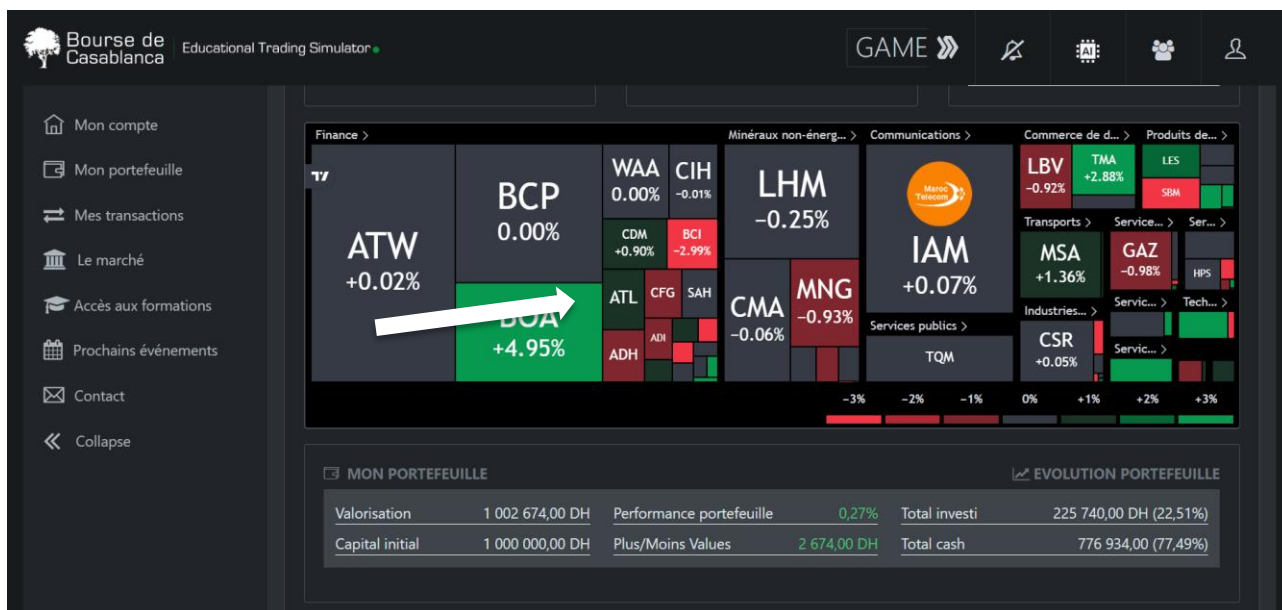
Bourse de Casablanca Educational Trading Simulator

GAME

Mon compte
Mon portefeuille
Mes transactions
Le marché
Accès aux formations
Prochains événements
Contact
Collapse

Finance >
ATW +0.02%
BCP 0.00%
BOA +4.95%
WAA 0.00%
CIH −0.01%
CDM +0.90%
BCI −2.99%
ATL
CFG
SAH
ADI
ADH
Minéraux non-énerg... >
LHM −0.25%
CMA −0.06%
MNG −0.93%
Communications >
Maroc Telecom
IAM +0.07%
Services publics >
TQM
Commerce de d... >
LBV −0.92%
TMA +2.88%
Produits de... >
LES
SBM
Transports >
MSA +1.36%
Service... >
GAZ −0.98%
Ser... >
HPS
Industries... >
CSR +0.05%
Servic... >
Tech... >
Servic... >

−3% −2% −1% 0% +1% +2% +3%

MON PORTEFEUILLE
EVOLUTION PORTEFEUILLE

| Valorisation | 1 002 674,00 DH | Performance portefeuille | 0,27% | Total investi | 225 740,00 DH (22,51%) |
|---|---|---|---|---|---|
| Capital initial | 1 000 000,00 DH | Plus/Moins Values | 2 674,00 DH | Total cash | 776 934,00 (77,49%) |